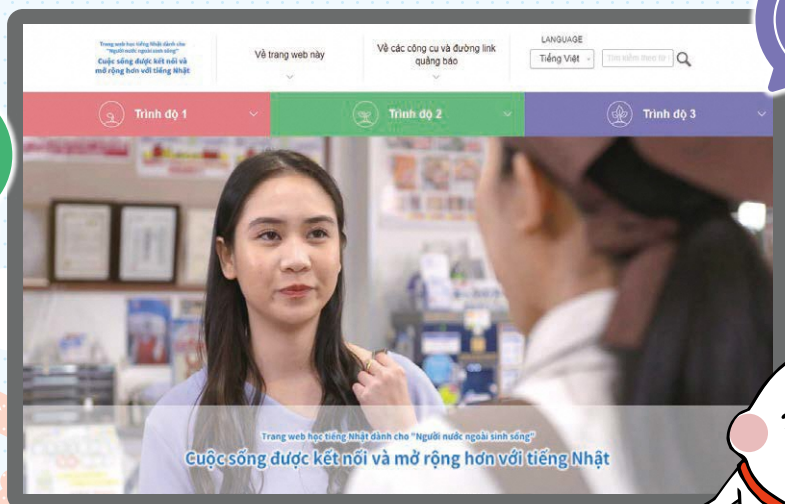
Trang web học tiếng Nhật dành cho "Người nước ngoài sinh sống"
Cuộc sống được kết nối và mở rộng hơn với tiếng Nhật

Về trang web này

Về các công cụ và đường link quảng bá

LANGUAGE
Tiếng Việt
Tìm kiếm theo từ

Trình độ 1
Trình độ 2
Trình độ 3

Trang web học tiếng Nhật dành cho "Người nước ngoài sinh sống"
Cuộc sống được kết nối và mở rộng hơn với tiếng Nhật